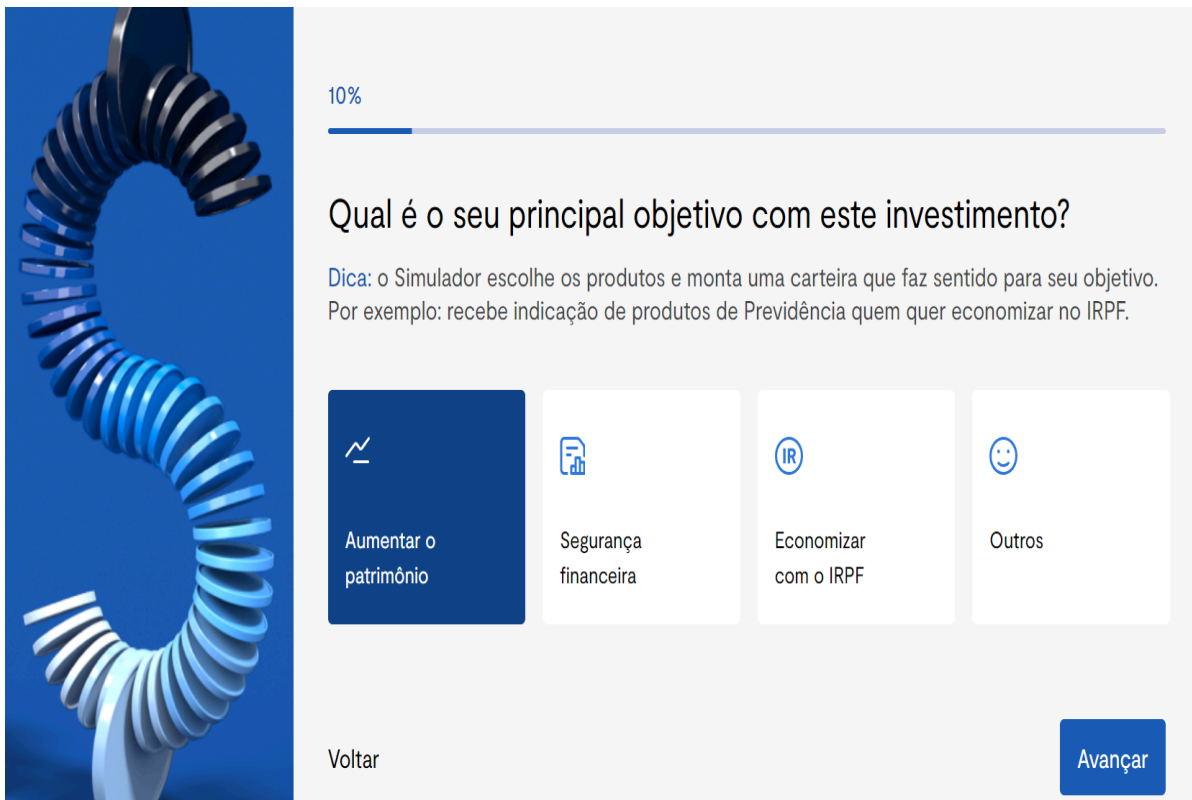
10%

Qual é o seu principal objetivo com este investimento?

Dica: o Simulador escolhe os produtos e monta uma carteira que faz sentido para seu objetivo. Por exemplo: recebe indicação de produtos de Previdência quem quer economizar no IRPF.

Aumentar o patrimônio

Segurança financeira

IR

Economizar com o IRPF

Outros

Voltar

Avançar